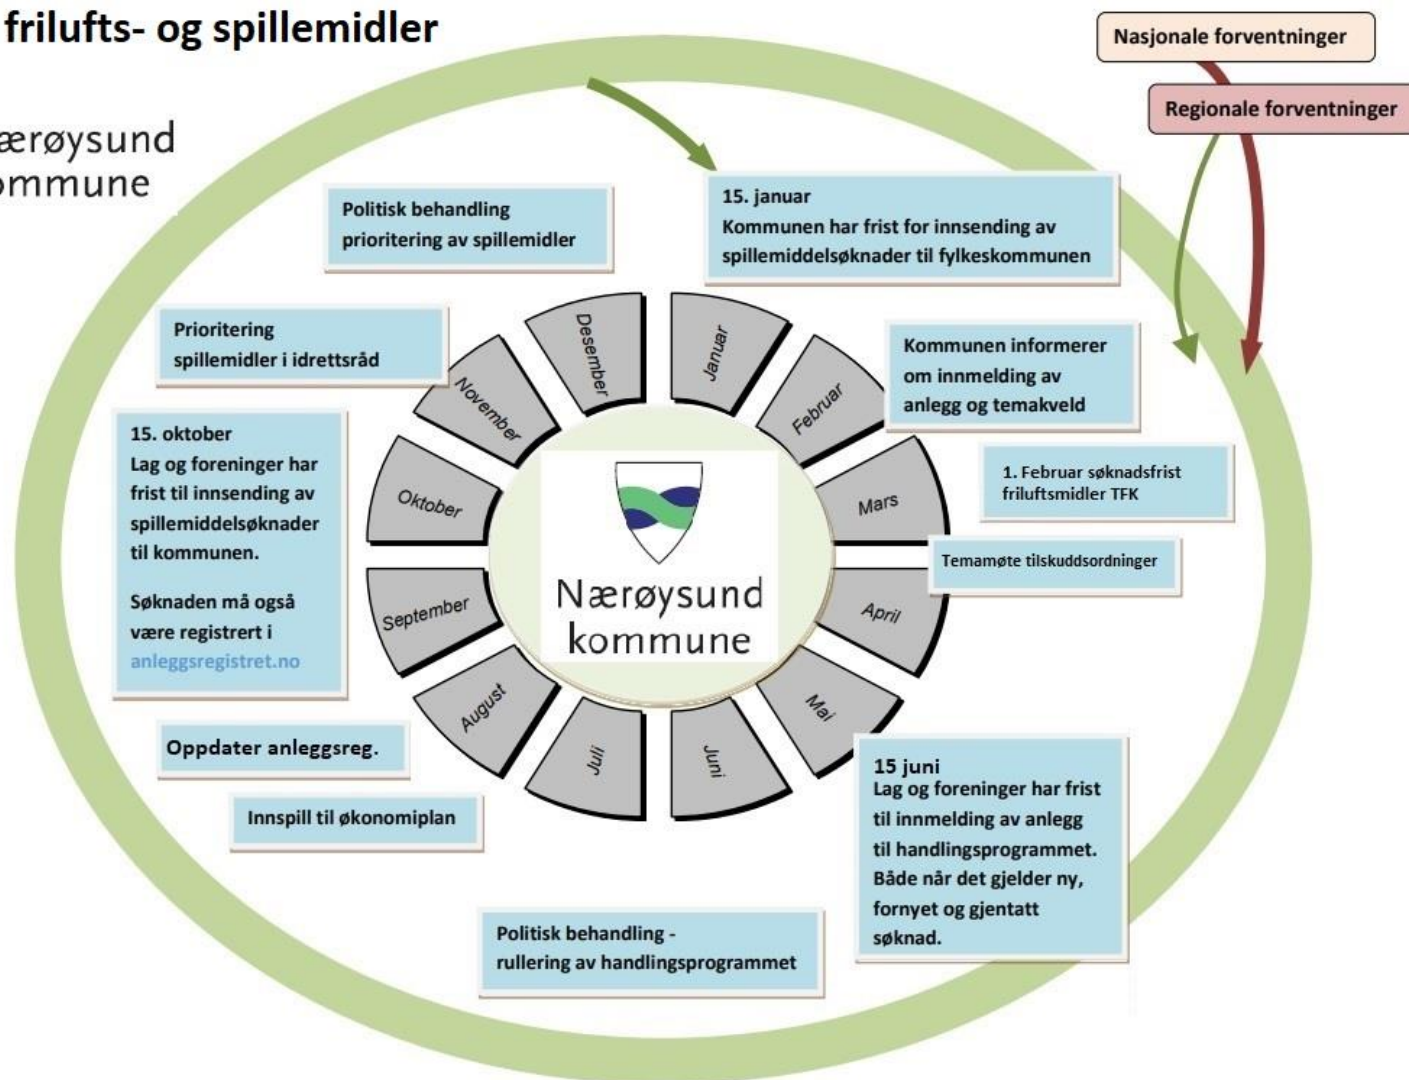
frilufts- og spillemidler

ærøysund
ommune

Nasjonale forventninger

Regionale forventninger

Politisk behandling
prioritering av spillemidler

15. januar
Kommunen har frist for innsending av spillemiddelsøknader til fylkeskommunen

Prioritering
spillemidler i idrettsråd

Kommunen informerer om innmelding av anlegg og temakveld

15. oktober
Lag og foreninger har frist til innsending av spillemiddelsøknader til kommunen.

Søknaden må også være registrert i anleggsregistret.no

1. Februar søknadsfrist friluftsmidler TFK

Temamøte tilskuddsordninger

Desember
Januar
Februar
Mars
April
Mai
Juni
Juli
August
September
Oktober
November

Nærøysund
kommune

Oppdater anleggsreg.

Innspill til økonomiplan

15 juni
Lag og foreninger har frist til innmelding av anlegg til handlingsprogrammet. Både når det gjelder ny, fornyet og gjentatt søknad.

Politisk behandling -
rullering av handlingsprogrammet